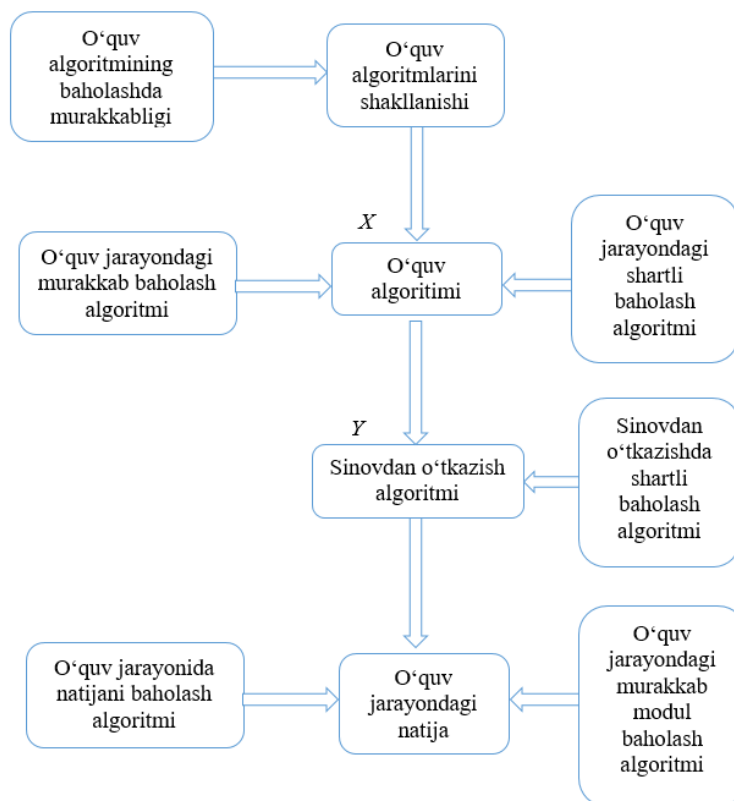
O‘quv algoritmining baholashda murakkabligi

O‘quv algoritmlarini shakllanishi

$X$

O‘quv jarayondagi murakkab baholash algoritmi

O‘quv algoritimi

O‘quv jarayondagi shartli baholash algoritmi

$Y$

Sinovdan o‘tkazish algoritmi

Sinovdan o‘tkazishda shartli baholash algoritmi

O‘quv jarayonida natijani baholash algoritmi

O‘quv jarayondagi natija

O‘quv jarayondagi murakkab modul baholash algoritmi